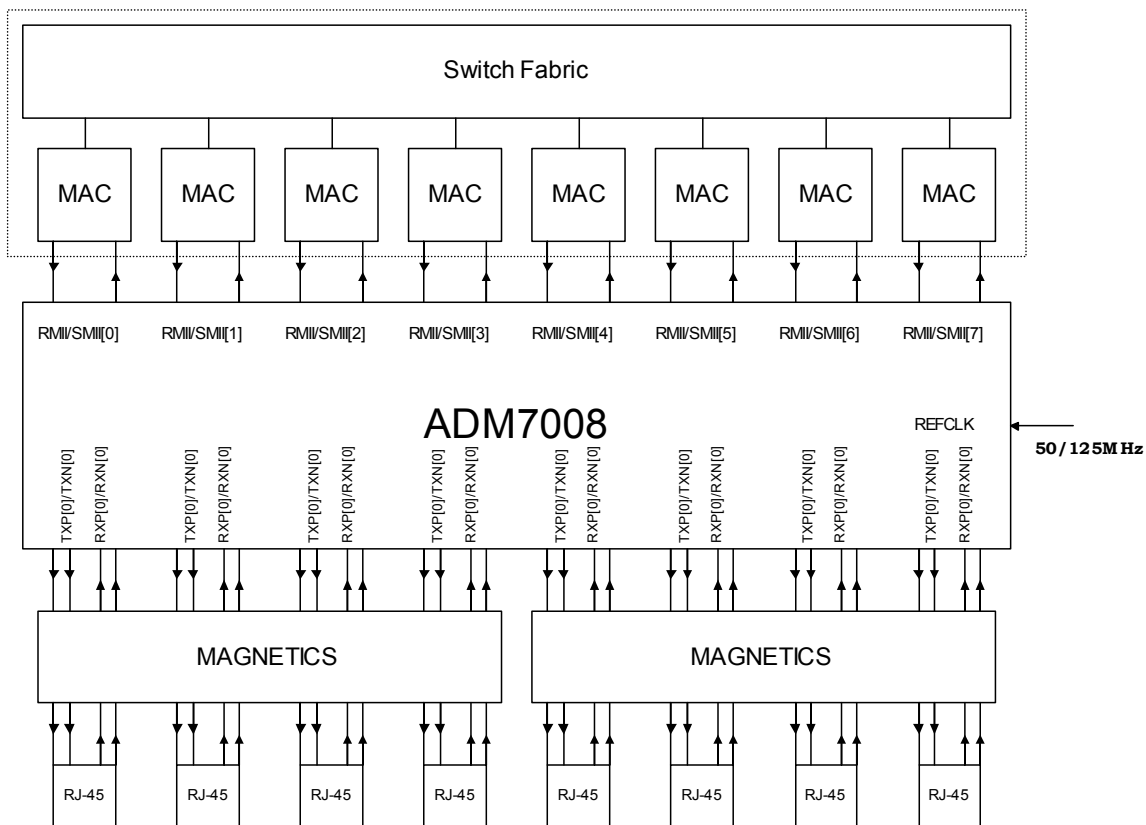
Switch Fabric

MAC MAC MAC MAC MAC MAC MAC MAC

RMII/SMII[0] RMII/SMII[1] RMII/SMII[2] RMII/SMII[3] RMII/SMII[4] RMII/SMII[5] RMII/SMII[6] RMII/SMII[7]

ADM7008

REFCLK

50/125MHz

TXP[0]/TXN[0] RXP[0]/RXN[0] TXP[0]/TXN[0] RXP[0]/RXN[0] TXP[0]/TXN[0] RXP[0]/RXN[0] TXP[0]/TXN[0] RXP[0]/RXN[0] TXP[0]/TXN[0] RXP[0]/RXN[0] TXP[0]/TXN[0] RXP[0]/RXN[0] TXP[0]/TXN[0] RXP[0]/RXN[0] TXP[0]/TXN[0] RXP[0]/RXN[0]

MAGNETICS

MAGNETICS

RJ-45 RJ-45 RJ-45 RJ-45 RJ-45 RJ-45 RJ-45 RJ-45